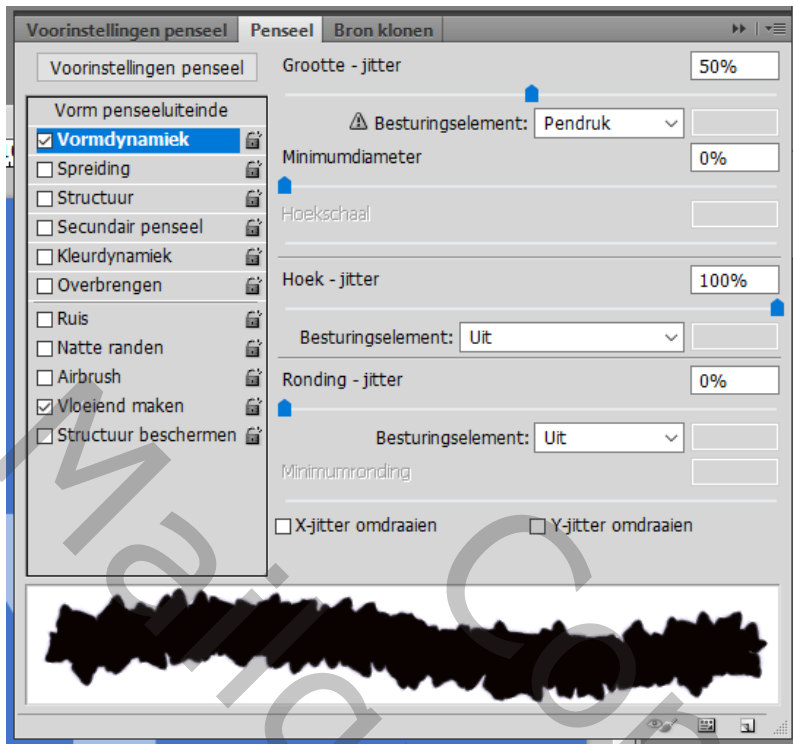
Voorinstellingen penseel | Penseel | Bron klonen

Voorinstellingen penseel

Vorm penseeluiteinde
☑ Vormdynamiek
☐ Spreiding
☐ Structuur
☐ Secundair penseel
☐ Kleurdynamiek
☐ Overbrengen
☐ Ruis
☐ Natte randen
☐ Airbrush
☑ Vloeiend maken
☐ Structuur beschermen

Grootte - jitter 50%

Besturingselement: Pendruk

Minimumdiameter 0%

Hoekschaal

Hoek - jitter 100%

Besturingselement: Uit

Ronding - jitter 0%

Besturingselement: Uit

Minimumronding

☐ X-jitter omdraaien ☐ Y-jitter omdraaien

Marja Com